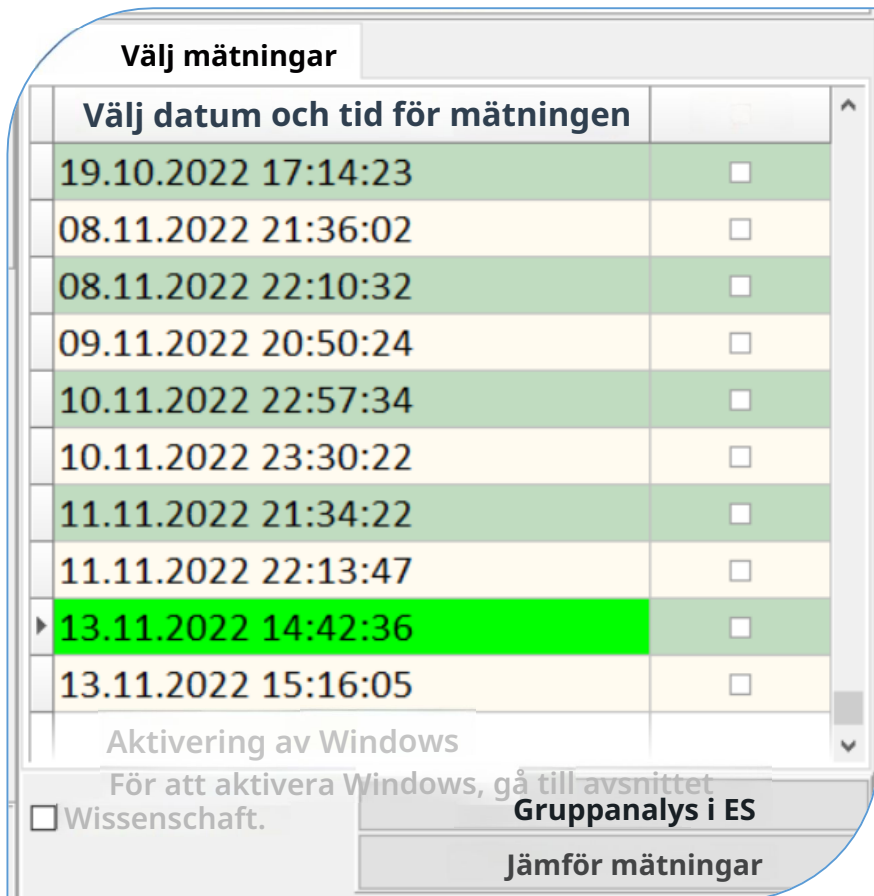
Välj mätningar

| Välj datum och tid för mätningen | |
|---|---|
| 19.10.2022 17:14:23 | ☐ |
| 08.11.2022 21:36:02 | ☐ |
| 08.11.2022 22:10:32 | ☐ |
| 09.11.2022 20:50:24 | ☐ |
| 10.11.2022 22:57:34 | ☐ |
| 10.11.2022 23:30:22 | ☐ |
| 11.11.2022 21:34:22 | ☐ |
| 11.11.2022 22:13:47 | ☐ |
| 13.11.2022 14:42:36 | ☐ |
| 13.11.2022 15:16:05 | ☐ |

Aktivering av Windows
För att aktivera Windows, gå till avsnittet

☐ Wissenschaft.

Gruppanalys i ES

Jämför mätningar